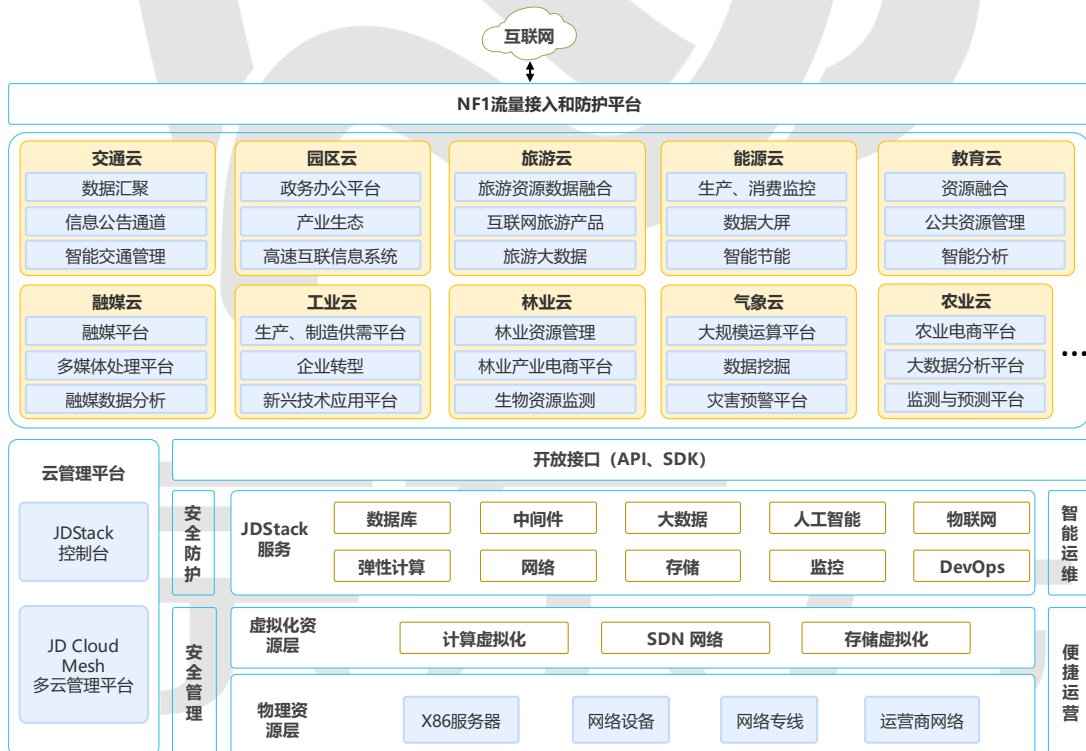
互联网

NF1流量接入和防护平台

交通云
数据汇聚
信息公告通道
智能交通管理

园区云
政务办公平台
产业生态
高速互联信息系统

旅游云
旅游资源数据融合
互联网旅游产品
旅游大数据

能源云
生产、消费监控
数据大屏
智能节能

教育云
资源融合
公共资源管理
智能分析

融媒云
融媒平台
多媒体处理平台
融媒数据分析

工业云
生产、制造供需平台
企业转型
新兴技术应用平台

林业云
林业资源管理
林业产业电商平台
生物资源监测

气象云
大规模运算平台
数据挖掘
灾害预警平台

农业云
农业电商平台
大数据分析平台
监测与预测平台

…

云管理平台
JDStack 控制台
JD Cloud Mesh 多云管理平台

开放接口（API、SDK）

安全防护

JDStack 服务
数据库
中间件
大数据
人工智能
物联网
弹性计算
网络
存储
监控
DevOps

智能运维

安全管理

虚拟化资源层
计算虚拟化
SDN 网络
存储虚拟化

物理资源层
X86服务器
网络设备
网络专线
运营商网络

便捷运营